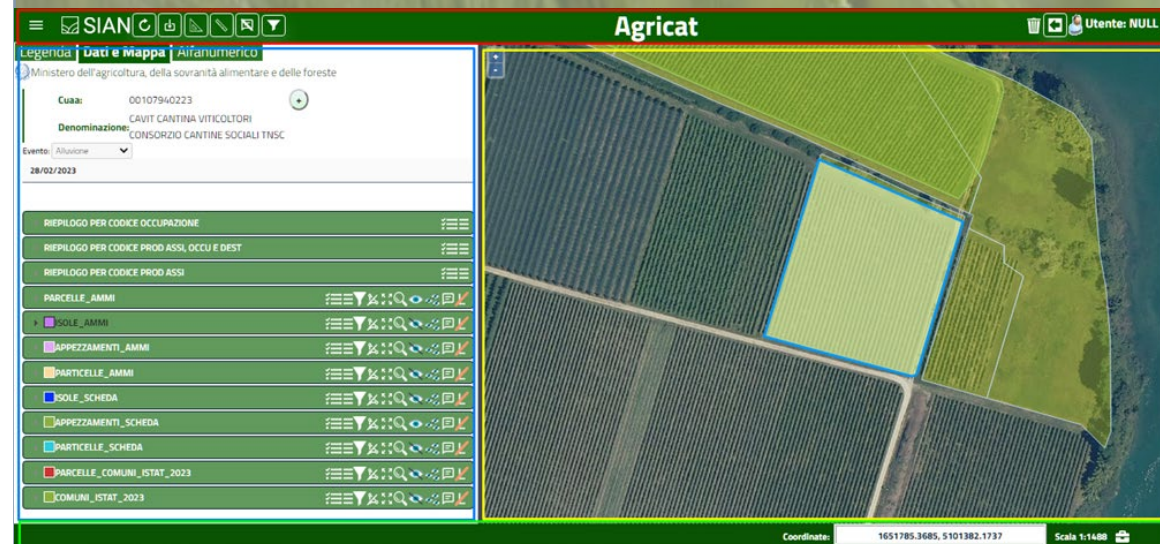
SIAN

Agricat

Utente: NULL

Legenda | Dati e Mappa | Alfanumerico

Ministero dell'agricoltura, della sovranità alimentare e delle foreste

Cuaa: 00107940223

Denominazione: CAVIT CANTINA VITICOLTORI CONSORZIO CANTINE SOCIALI TNSC

Evento: Alluvione

28/02/2023

RIEPILOGO PER CODICE OCCUPAZIONE

RIEPILOGO PER CODICE PROD ASSI, OCCU E DEST

RIEPILOGO PER CODICE PROD ASSI

PARCELLE_AMMI

ISOLE_AMMI

APPEZZAMENTI_AMMI

PARTICELLE_AMMI

ISOLE_SCHEDA

APPEZZAMENTI_SCHEDA

PARTICELLE_SCHEDA

PARCELLE_COMUNI_ISTAT_2023

COMUNI_ISTAT_2023

Coordinate: 1651785.3685, 5101382.1737

Scala 1:1488